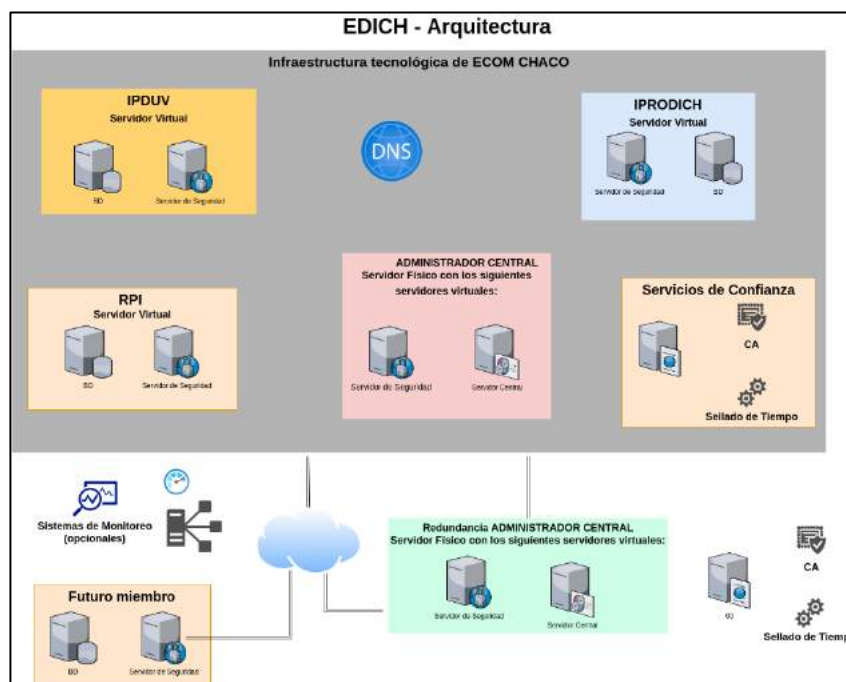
EDICH - Arquitectura

Infraestructura tecnológica de ECOM CHACO

IPDUV
Servidor Virtual
BD
Servidor de Seguridad

DNS

IPRODICH
Servidor Virtual
Servidor de Seguridad
BD

ADMINISTRADOR CENTRAL
Servidor Físico con los siguientes servidores virtuales:
Servidor de Seguridad
Servidor Central

RPI
Servidor Virtual
BD
Servidor de Seguridad

Servicios de Confianza
CA
Sellado de Tiempo

Sistemas de Monitoreo (opcionales)

Redundancia ADMINISTRADOR CENTRAL
Servidor Físico con los siguientes servidores virtuales:
Servidor de Seguridad
Servidor Central

BD
CA
Sellado de Tiemp

Futuro miembro
BD
Servidor de Seguridad